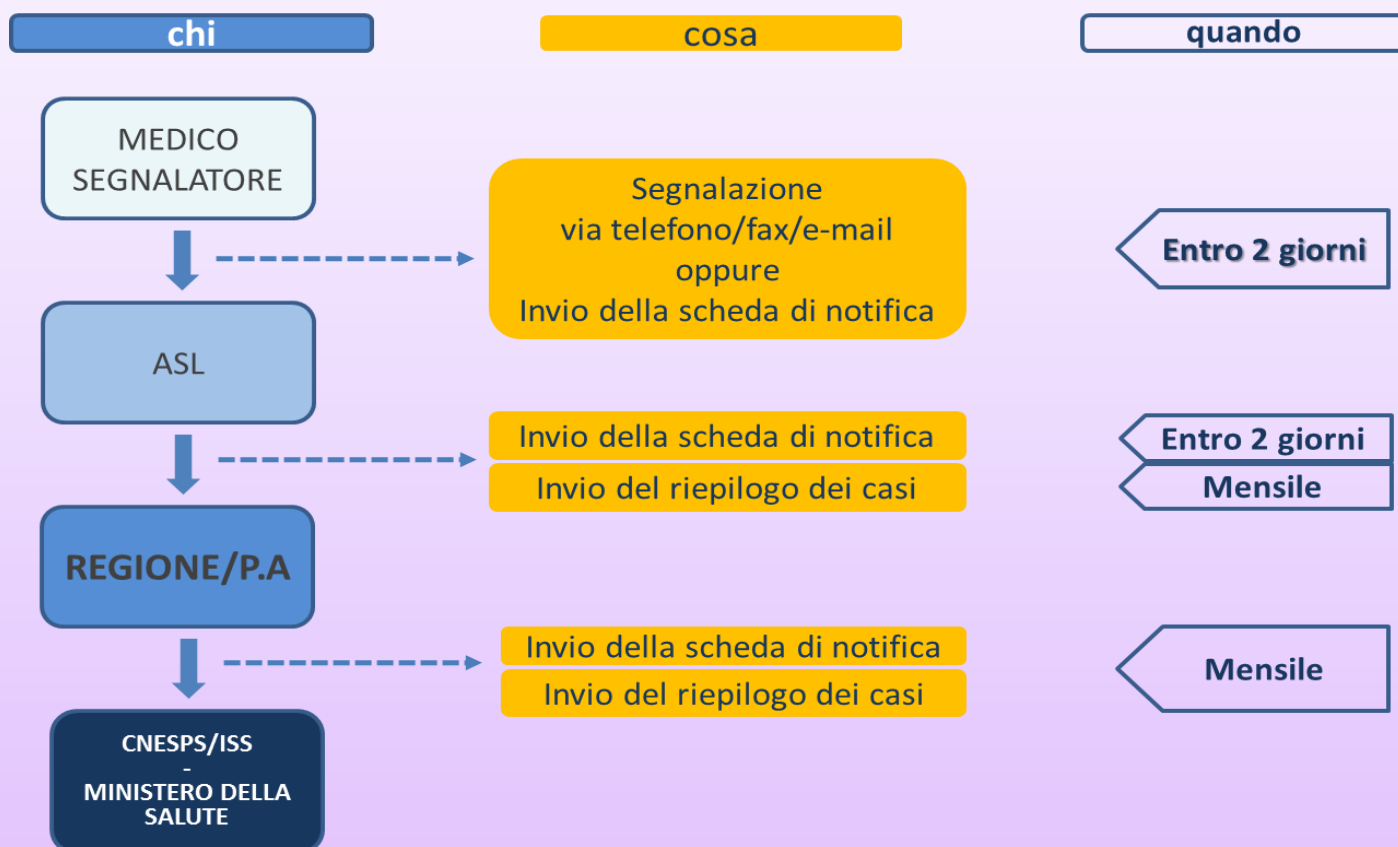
chi

cosa

quando

MEDICO SEGNALATORE

Segnalazione
via telefono/fax/e-mail
oppure
Invio della scheda di notifica

Entro 2 giorni

ASL

Invio della scheda di notifica

Invio del riepilogo dei casi

Entro 2 giorni

Mensile

REGIONE/P.A

Invio della scheda di notifica

Invio del riepilogo dei casi

Mensile

CNESPS/ISS
-
MINISTERO DELLA SALUTE